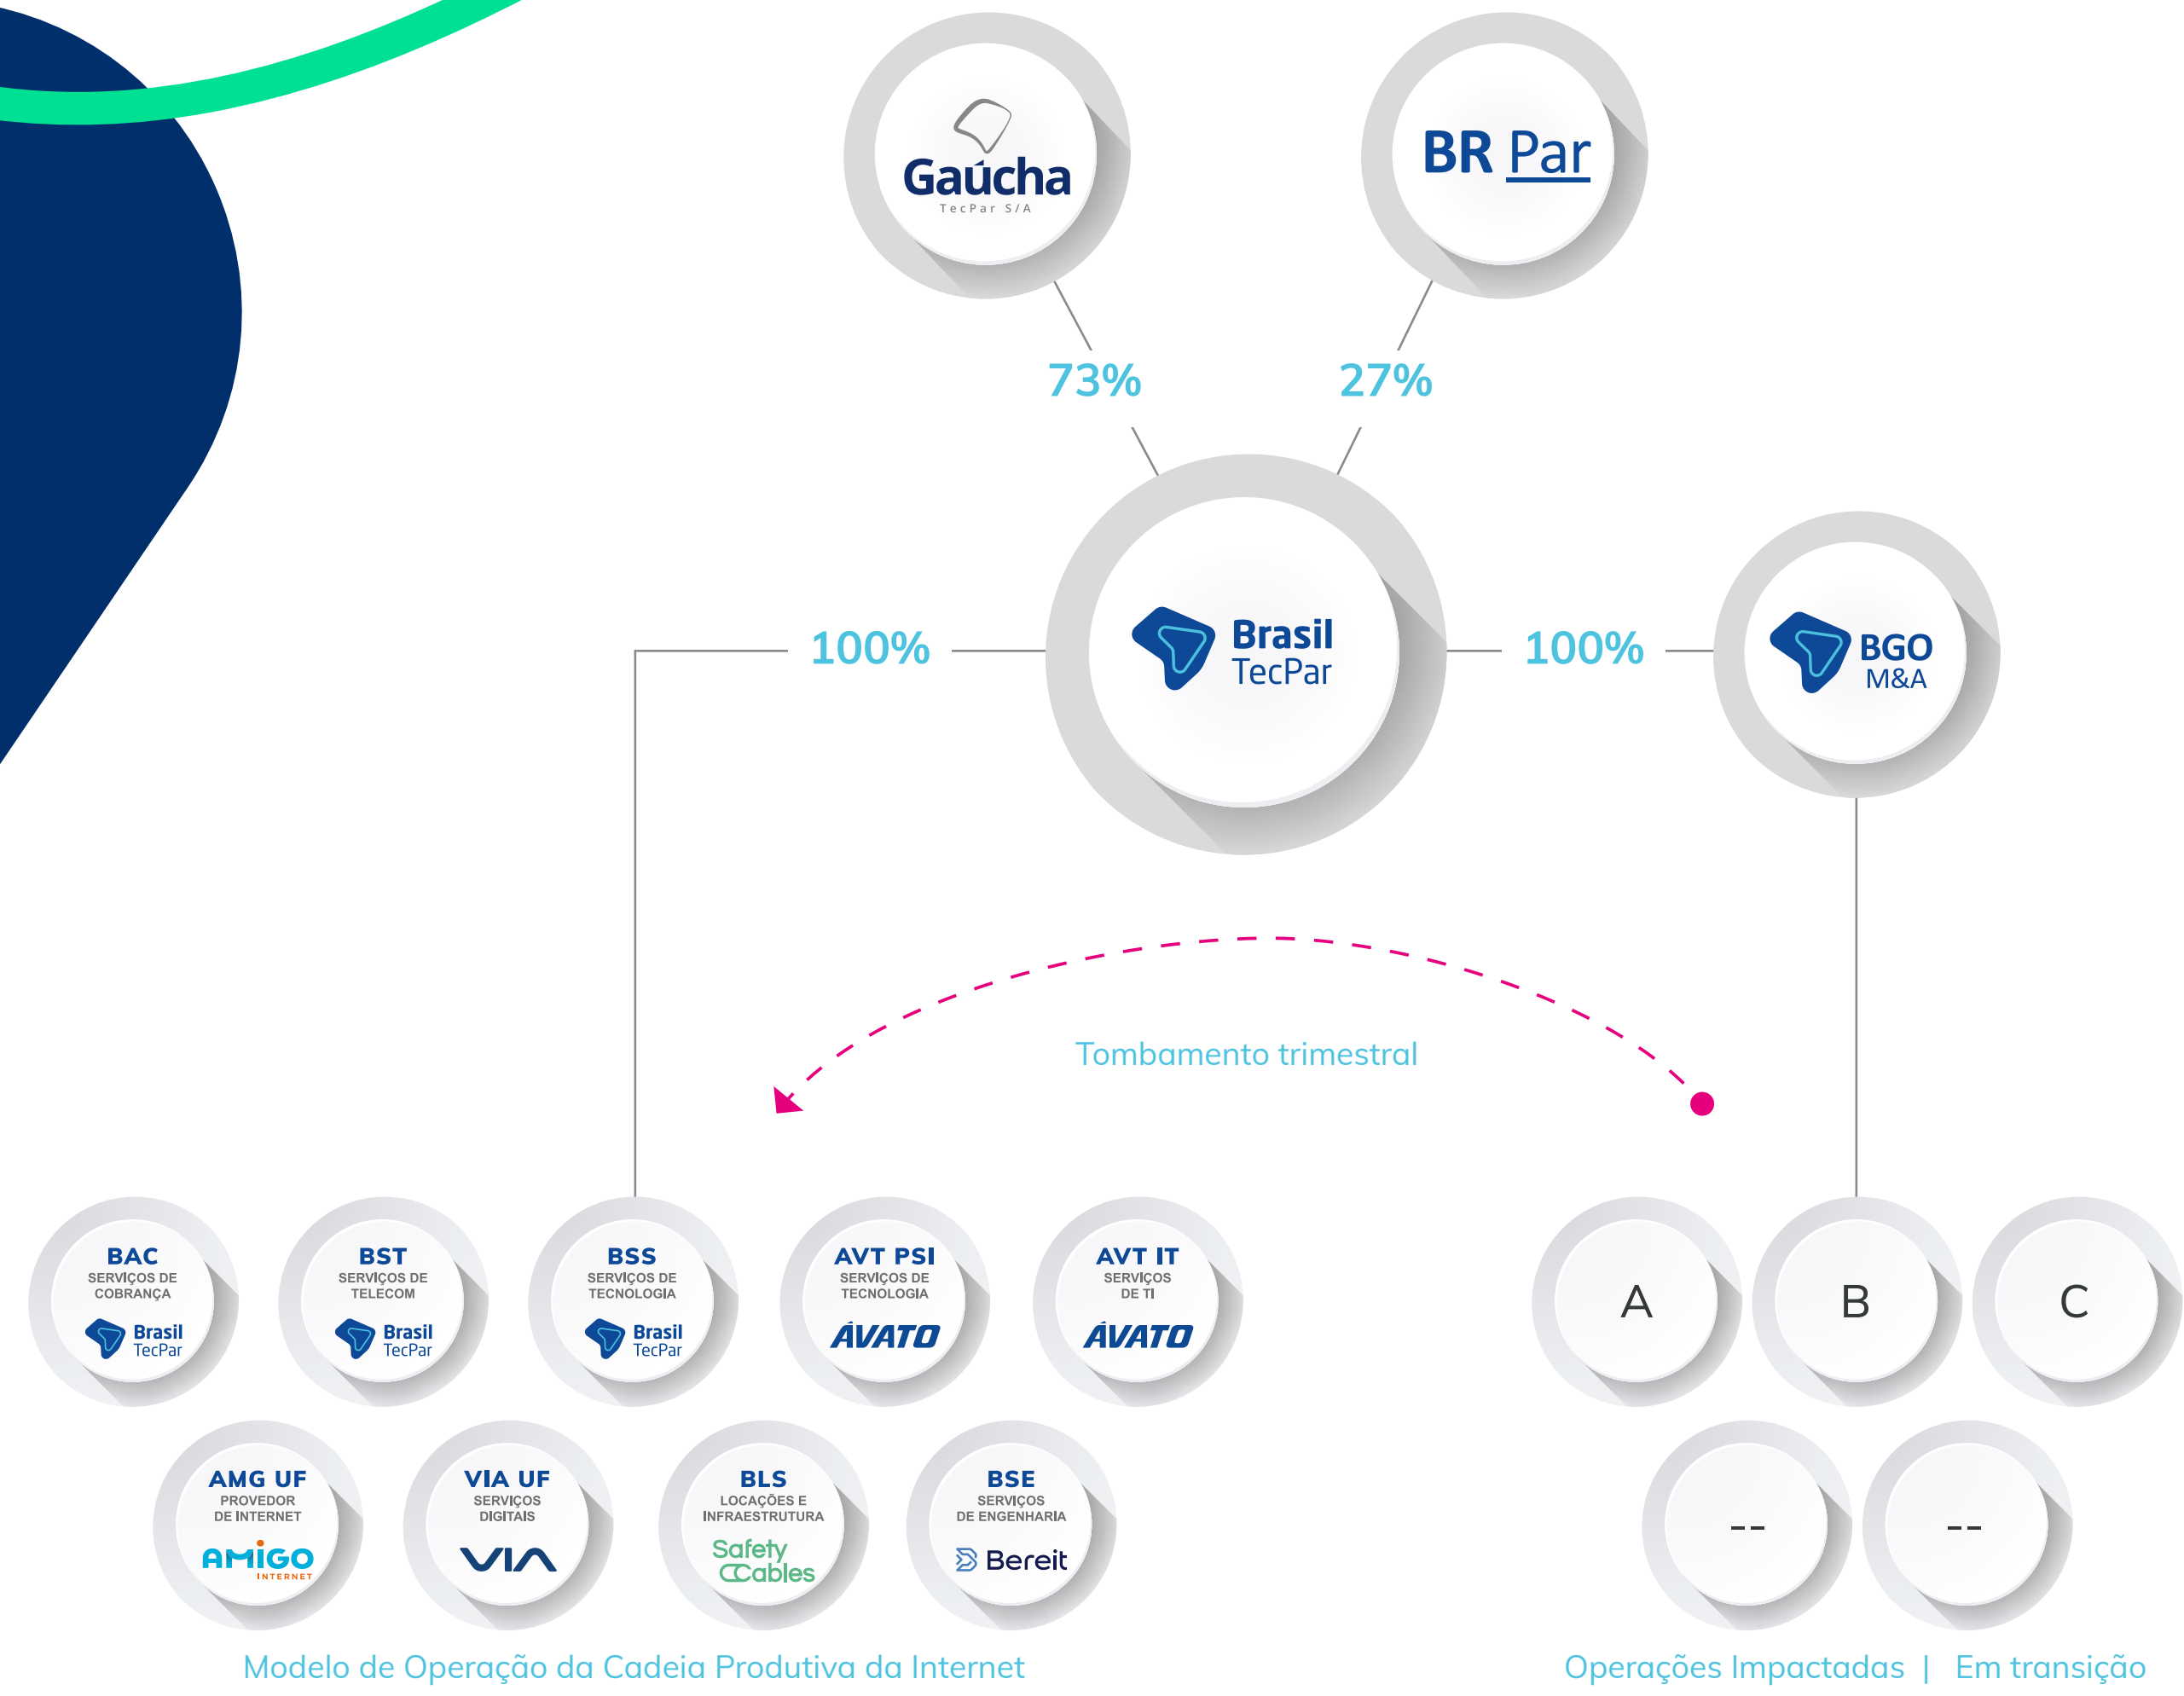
Gaúcha
TecPar S/A

BR Par

73%

27%

100%

Brasil
TecPar

100%

BGO
M&A

Tombamento trimestral

BAC
SERVIÇOS DE COBRANÇA
Brasil
TecPar

BST
SERVIÇOS DE TELECOM
Brasil
TecPar

BSS
SERVIÇOS DE TECNOLOGIA
Brasil
TecPar

AVT PSI
SERVIÇOS DE TECNOLOGIA
ÁVATO

AVT IT
SERVIÇOS DE TI
ÁVATO

A

B

C

AMG UF
PROVEDOR DE INTERNET
AMIGO
INTERNET

VIA UF
SERVIÇOS DIGITAIS
VIA

BLS
LOCAÇÕES E INFRAESTRUTURA
Safety
Cables

BSE
SERVIÇOS DE ENGENHARIA
Bereit

--

--

Modelo de Operação da Cadeia Produtiva da Internet

Operações Impactadas | Em transição